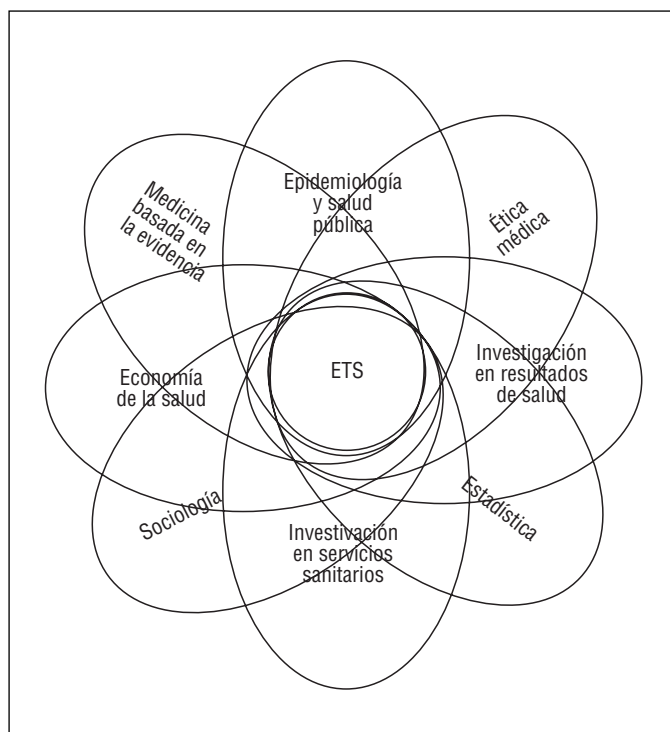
Epidemiología y salud pública

Medicina basada en la evidencia

Ética médica

ETS

Economía de la salud

Investigación en resultados de salud

Sociología

Estadística

Investivación en servicios sanitarios